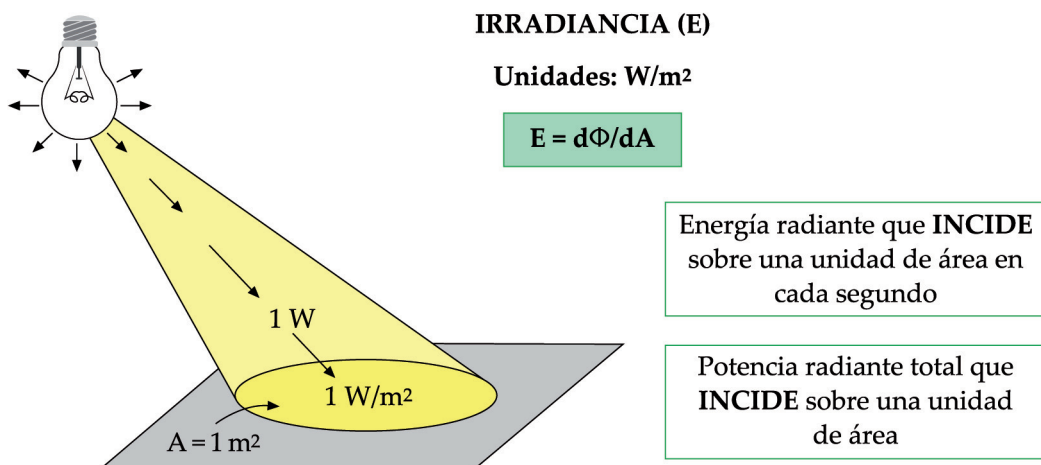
IRRADIANCIA (E)

Unidades: W/m²

$E = d\Phi/dA$

Energía radiante que **INCIDE** sobre una unidad de área en cada segundo

Potencia radiante total que **INCIDE** sobre una unidad de área

1 W

1 W/m²

A = 1 m²